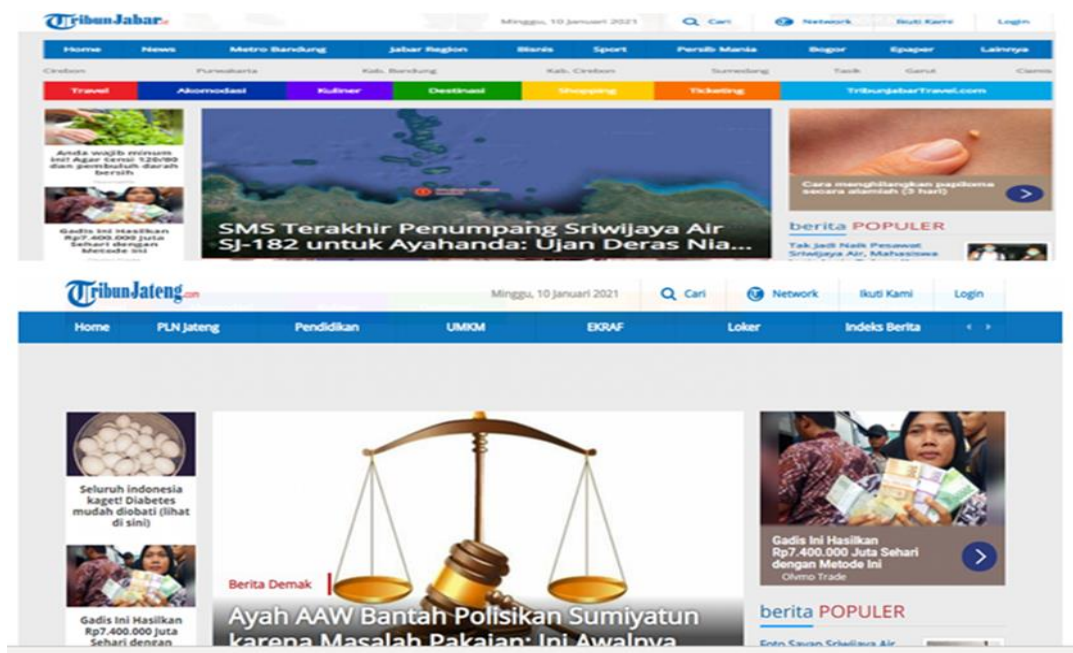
TribunJabar.id

Minggu, 10 Januari 2021 Cari Network Ikuti Kami Login

Home News Metro Bandung Jabar Region Bisnis Sport Persib Mania Bogor Epaper Lainnya

Cirebon Purwakarta Kab. Bandung Kab. Cirebon Sumedang Tasik Garut Ciamis

Travel Akomodasi Kuliner Destinasi Shopping Ticketing TribunJabarTravel.com

Anda wajib minum ini! Agar tensi 120/80 dan pembuluh darah bersih

Gadis Ini Hasilkan Rp7.400.000 Juta Sehari dengan Metode Ini

SMS Terakhir Penumpang Sriwijaya Air SJ-182 untuk Ayahanda: Ujan Deras Nia...

Cara menghilangkan papiloma secara alamiah (3 hari)

berita POPULER

Tak Jadi Naik Pesawat Sriwijaya Air, Mahasiswa

TribunJateng.com

Minggu, 10 Januari 2021 Cari Network Ikuti Kami Login

Home PLN Jateng Pendidikan UMKM EKRAF Loker Indeks Berita

Seluruh indonesia kaget! Diabetes mudah diobati (lihat di sini)

Gadis Ini Hasilkan Rp7.400.000 Juta Sehari dengan

Berita Demak

Ayah AAW Bantah Polisikan Sumiyatun karena Masalah Pakaian: Ini Awalnya

Gadis Ini Hasilkan Rp7.400.000 Juta Sehari dengan Metode Ini
Olymp Trade

berita POPULER

Foto Sayap Sriwijaya Air